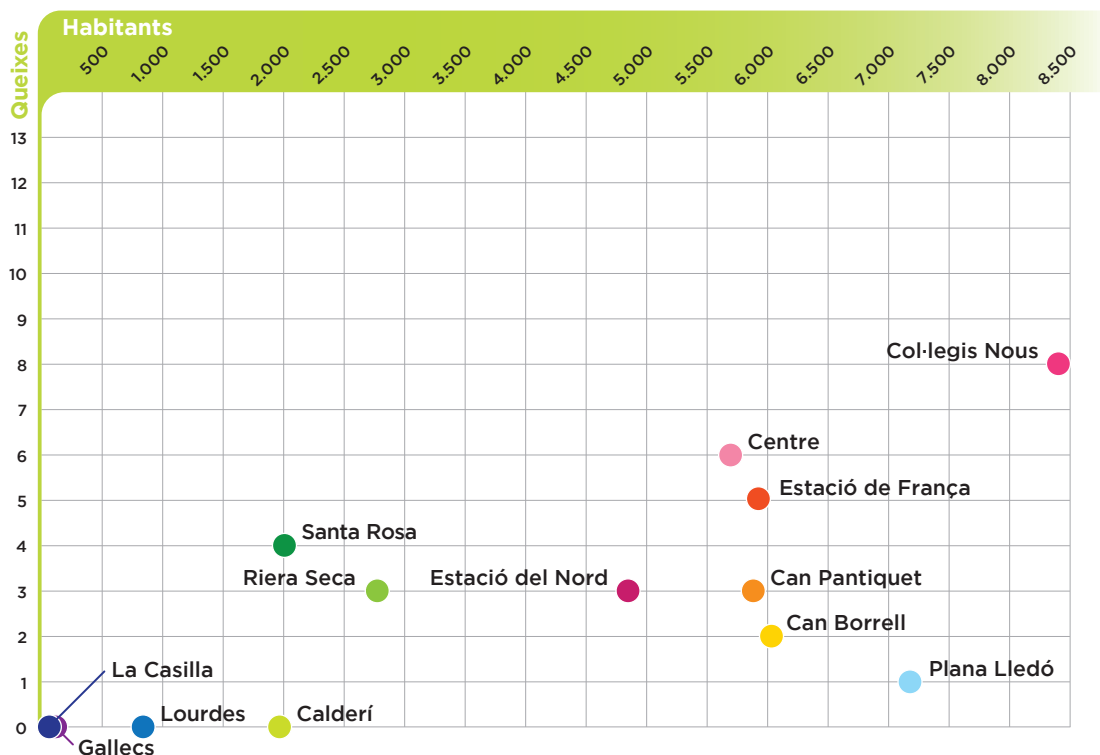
Habitants

500 1.000 1.500 2.000 2.500 3.000 3.500 4.000 4.500 5.000 5.500 6.000 6.500 7.000 7.500 8.000 8.500

Queixes

13
12
11
10
9
8
7
6
5
4
3
2
1
0

Col·legis Nous
Centre
Estació de França
Santa Rosa
Riera Seca
Estació del Nord
Can Pantiquet
Can Borrell
La Casilla
Plana Lledó
Lourdes
Calderí
Gallecs